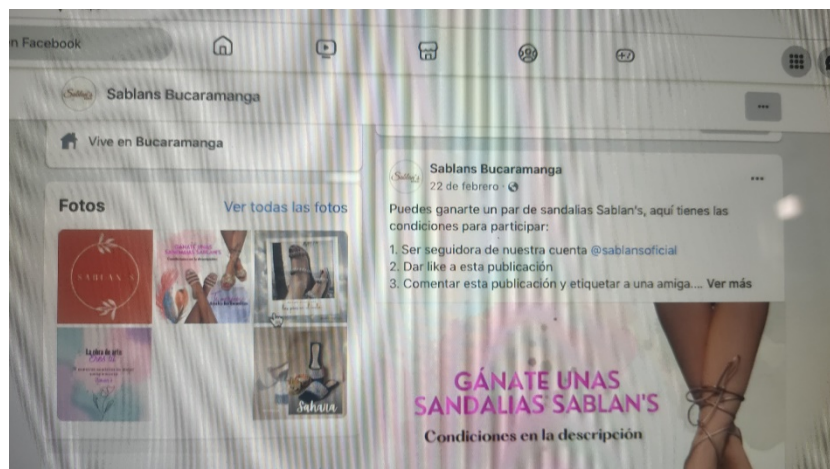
n Facebook

Sablans Bucaramanga

Vive en Bucaramanga

Fotos

Ver todas las fotos

SABLAN'S

Sahara

Sablans Bucaramanga
22 de febrero ·

Puedes ganarte un par de sandalias Sablan's, aquí tienes las condiciones para participar:

1. Ser seguidora de nuestra cuenta @sablansoficial
2. Dar like a esta publicación
3. Comentar esta publicación y etiquetar a una amiga.... Ver más

GÁNATE UNAS SANDALIAS SABLAN'S

Condiciones en la descripción